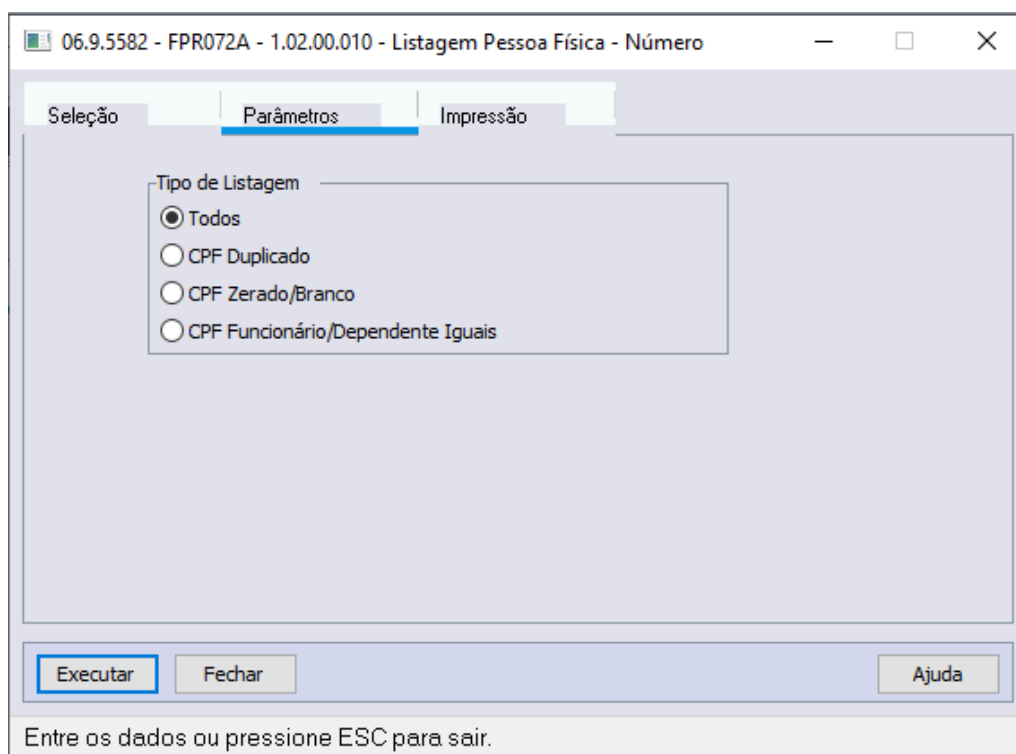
06.9.5582 - FPR072A - 1.02.00.010 - Listagem Pessoa Física - Número

Seleção
Parâmetros
Impressão

Tipo de Listagem
Todos
CPF Duplicado
CPF Zerado/Branco
CPF Funcionário/Dependente Iguais

Executar
Fechar
Ajuda

Entre os dados ou pressione ESC para sair.